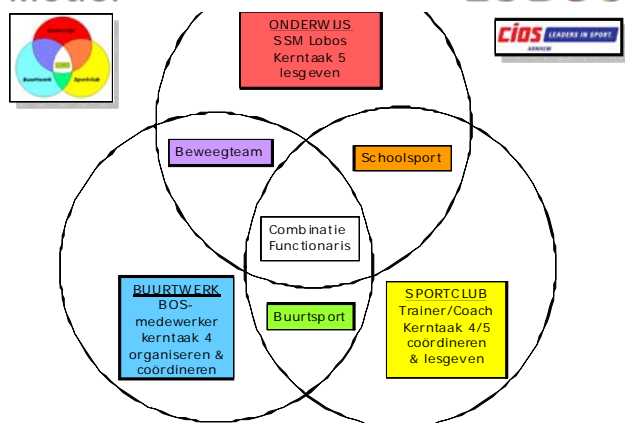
Model

Onderwijs
Buurtwerk
Sportclub
Lobos

Lobos

cios LEADERS IN SPORT. ARNHEM

ONDERWIJS
SSM Lobos
Kerntaak 5
lesgeven

Beweegteam

Schoolsport

Combinatie
Functionaris

BUURTWERK
BOS-
medewerker
kerntaak 4
organiseren &
coördineren

Buurtsport

SPORTCLUB
Trainer/Coach
Kerntaak 4/5
coördineren
& lesgeven